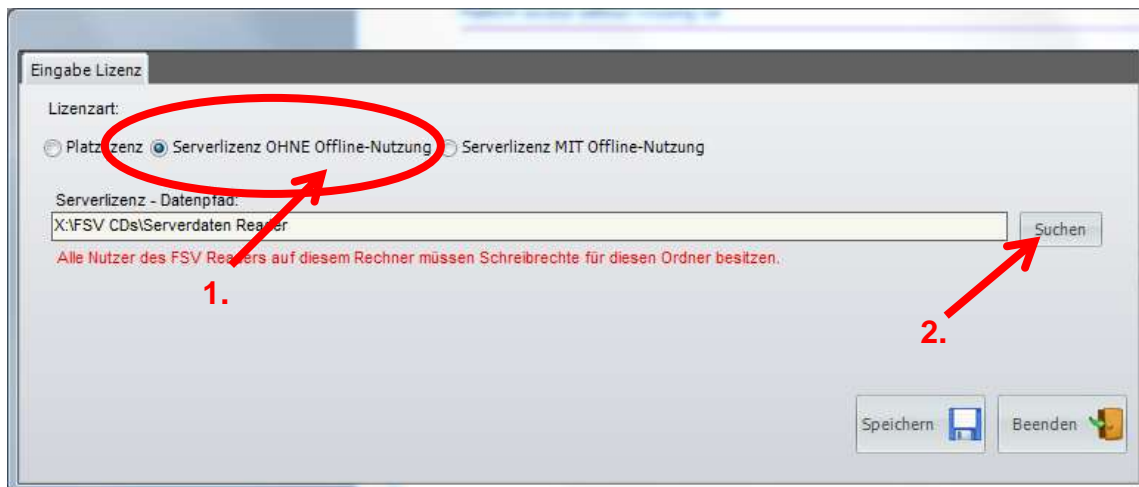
Eingabe Lizenz

Lizenzart:

Platzlizenz Serverlizenz OHNE Offline-Nutzung Serverlizenz MIT Offline-Nutzung

Serverlizenz - Datenpfad:

X:\FSV CDs\Serverdaten Reader

Suchen

Alle Nutzer des FSV Readers auf diesem Rechner müssen Schreibrechte für diesen Ordner besitzen.

1.

2.

Speichern

Beenden